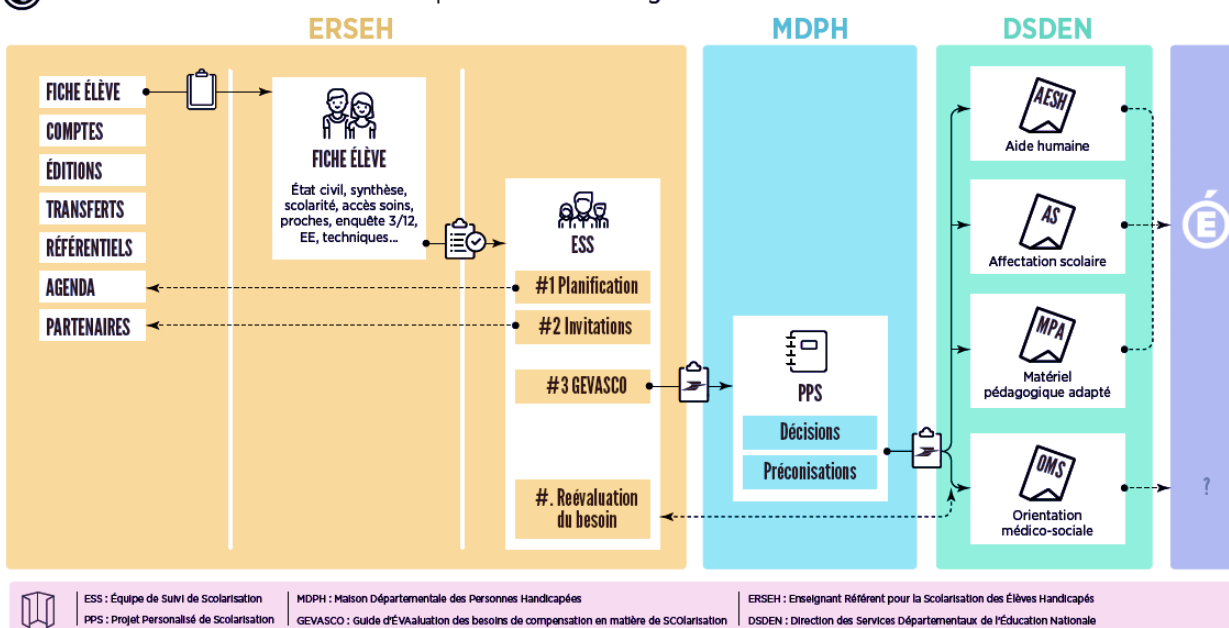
ERSEH

MDPH

DSDEN

FICHE ÉLÈVE

COMPTES

ÉDITIONS

TRANSFERTS

RÉFÉRENTIELS

AGENDA

PARTENAIRES

FICHE ÉLÈVE

État civil, synthèse, scolarité, accès soins, proches, enquête 3/12, EE, techniques...

ESS

#1 Planification

#2 Invitations

#3 GEVASCO

#. Reévaluation du besoin

PPS

Décisions

Préconisations

AESH

Aide humaine

AS

Affectation scolaire

MPA

Matériel pédagogique adapté

OMS

Orientation médico-sociale

?

ESS : Équipe de Suivi de Scolarisation
PPS : Projet Personalisé de Scolarisation

MDPH : Maison Départementale des Personnes Handicapées
GEVASCO : Guide d'ÉVAaluation des besoins de compensation en matière de SCOlarisation

ERSEH : Enseignant Référent pour la Scolarisation des Élèves Handicapés
DSDEN : Direction des Services Départementaux de l'Éducation Nationale